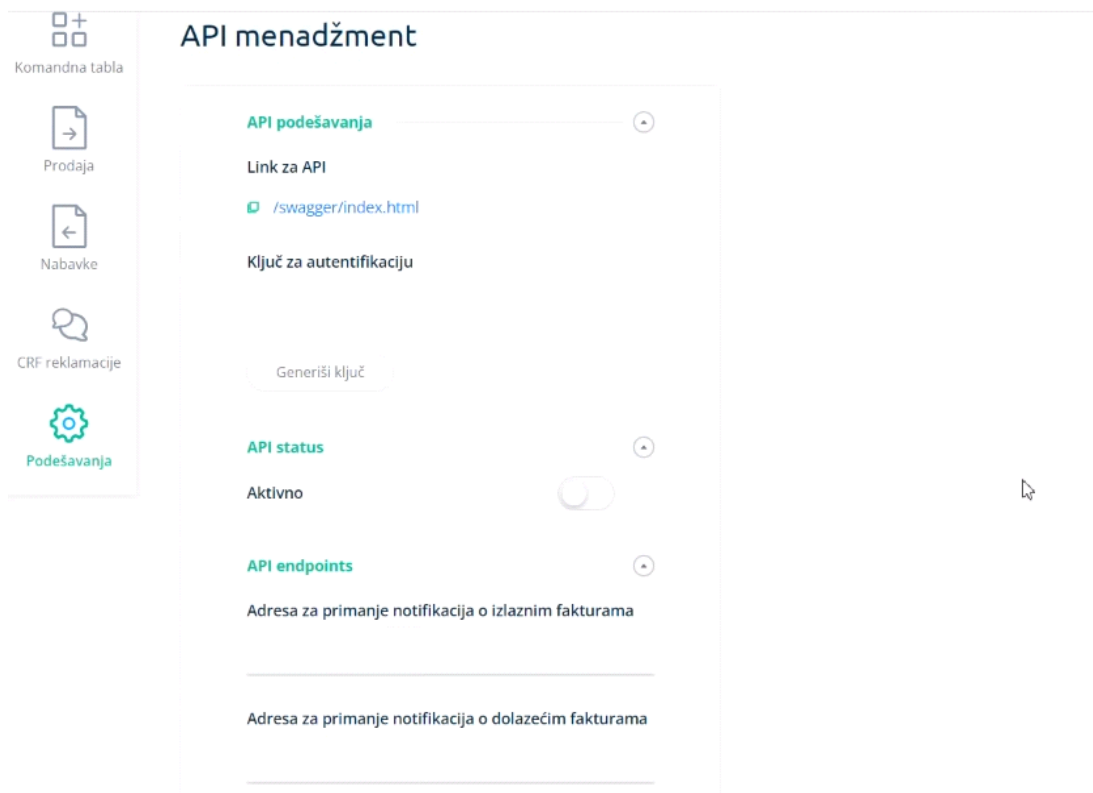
Komandna tabla

Prodaja

Nabavke

CRF reklamacije

Podešavanja

API menadžment

API podešavanja

Link za API

/swagger/index.html

Ključ za autentifikaciju

Generiši ključ

API status

Aktivno

API endpoints

Adresa za primanje notifikacija o izlaznim fakturama

Adresa za primanje notifikacija o dolazećim fakturama